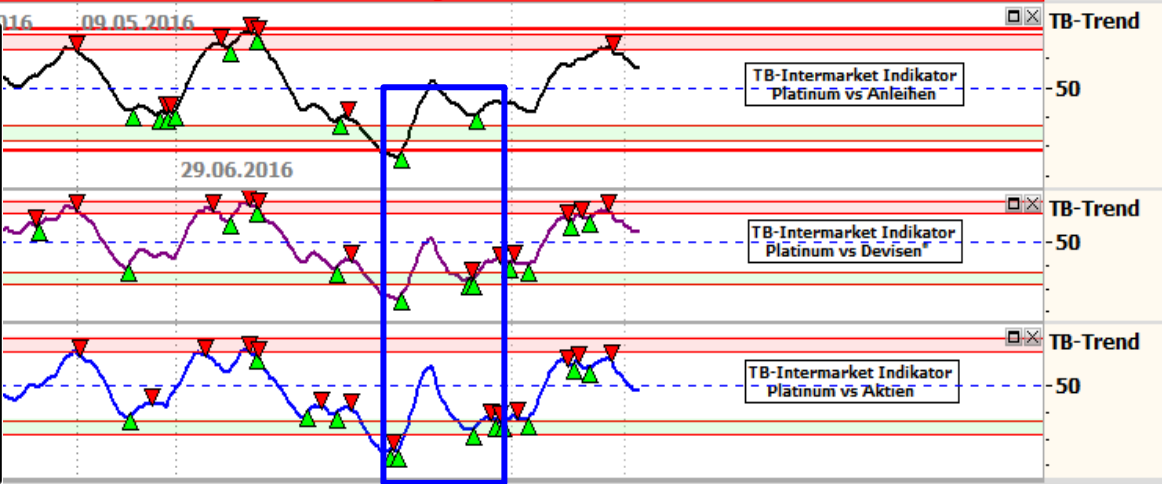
016 09.05.2016

TB-Trend

TB-Intermarket Indikator
Platinum vs Anleihen

50

29.06.2016

TB-Trend

TB-Intermarket Indikator
Platinum vs Devisen

50

TB-Trend

TB-Intermarket Indikator
Platinum vs Aktien

50